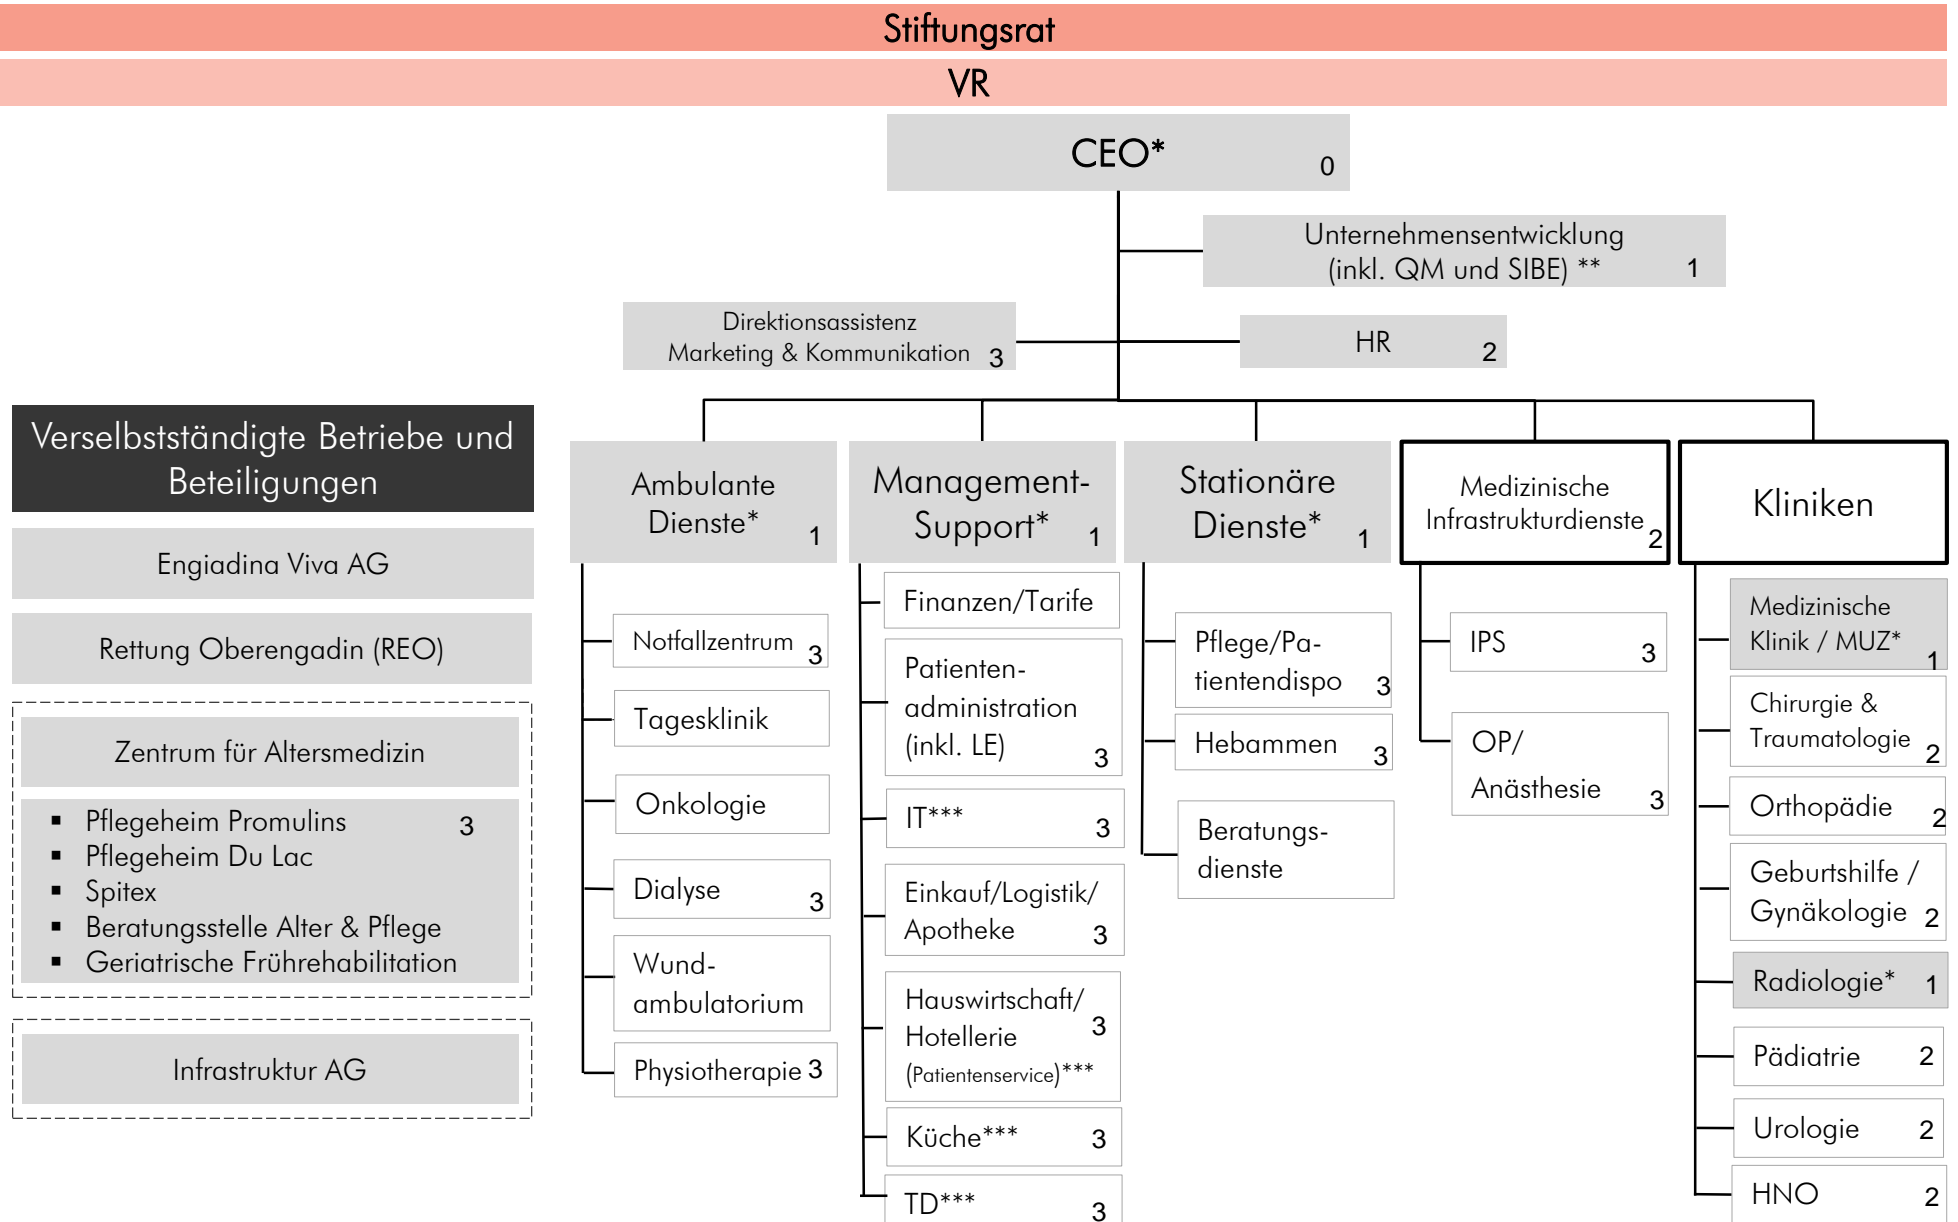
Stiftungsrat

VR

CEO* 0

Unternehmensentwicklung (inkl. QM und SIBE) ** 1

Direktionsassistenz Marketing & Kommunikation 3

HR 2

Verselbstständigte Betriebe und Beteiligungen

Engiadina Viva AG

Rettung Oberengadin (REO)

Zentrum für Altersmedizin

- Pflegeheim Promulins 3
- Pflegeheim Du Lac
- Spitex
- Beratungsstelle Alter & Pflege
- Geriatrische Frührehabilitation

Infrastruktur AG

Ambulante Dienste* 1

Notfallzentrum 3

Tagesklinik

Onkologie

Dialyse 3

Wundambulatorium

Physiotherapie 3

Management-Support* 1

Finanzen/Tarife

Patientenadministration (inkl. LE) 3

IT*** 3

Einkauf/Logistik/ Apotheke 3

Hauswirtschaft/ Hotellerie (Patientenservice)*** 3

Küche*** 3

TD*** 3

Stationäre Dienste* 1

Pflege/Patientendispo 3

Hebammen 3

Beratungsdienste

Medizinische Infrastrukturdienste 2

IPS 3

OP/ Anästhesie 3

Kliniken

Medizinische Klinik / MUZ* 1

Chirurgie & Traumatologie 2

Orthopädie 2

Geburtshilfe / Gynäkologie 2

Radiologie* 1

Pädiatrie 2

Urologie 2

HNO 2